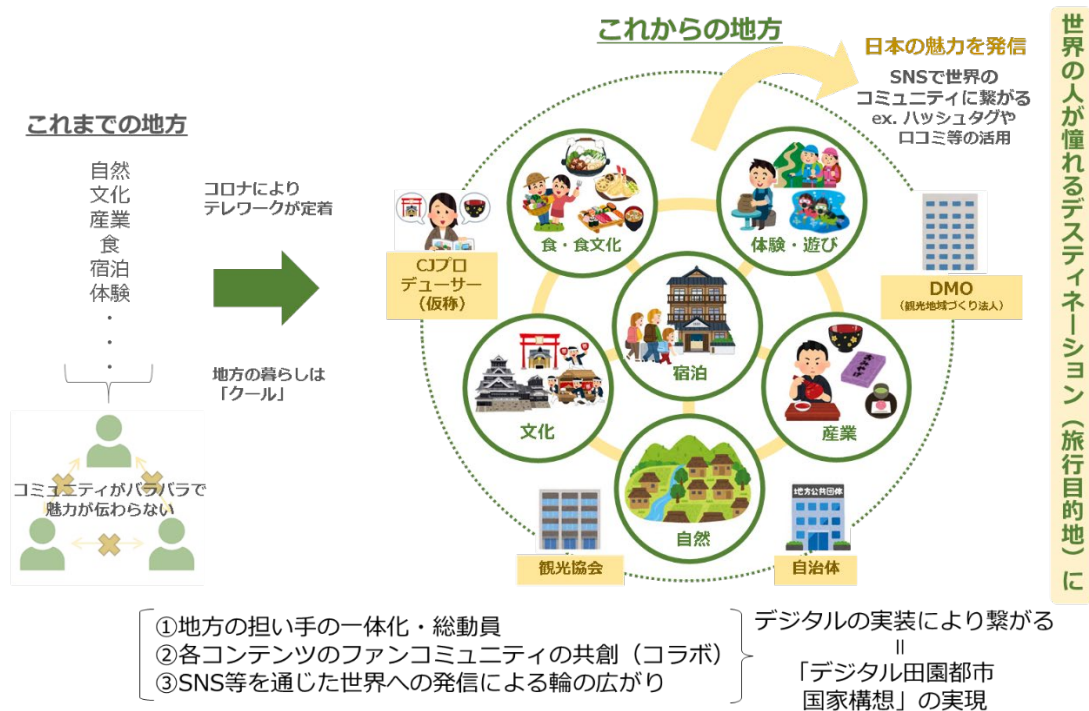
これまでの地方

自然
文化
産業
食
宿泊
体験
・
・
・

コミュニティがバラバラで
魅力が伝わらない

コロナにより
テレワークが定着

地方の暮らしは
「クール」

これからの地方

日本の魅力を発信

SNSで世界の
コミュニティに繋がる
ex. ハッシュタグや
口コミ等の活用

CJプロデューサー（仮称）

食・食文化

体験・遊び

DMO
（観光地域づくり法人）

宿泊

文化

産業

自然

観光協会

地方公共団体

自治体

世界の人が憧れるデスティネーション（旅行目的地）に

①地方の担い手の一体化・総動員
②各コンテンツのファンコミュニティの共創（コラボ）
③SNS等を通じた世界への発信による輪の広がり

デジタルの実装により繋がる
＝
「デジタル田園都市
国家構想」の実現